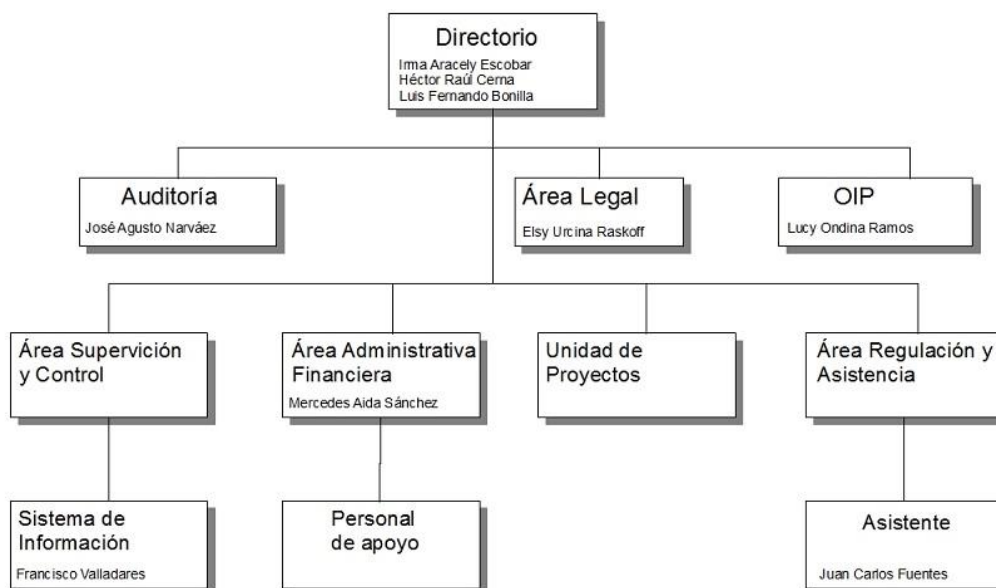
Directorio
Irma Aracely Escobar
Héctor Raúl Cerna
Luis Fernando Bonilla

Auditoría
José Agusto Narváez

Área Legal
Elsy Urcina Raskoff

OIP
Lucy Ondina Ramos

Área Supervición y Control

Área Administrativa Financiera
Mercedes Aida Sánchez

Unidad de Proyectos

Área Regulación y Asistencia

Sistema de Información
Francisco Valladares

Personal de apoyo

Asistente
Juan Carlos Fuentes